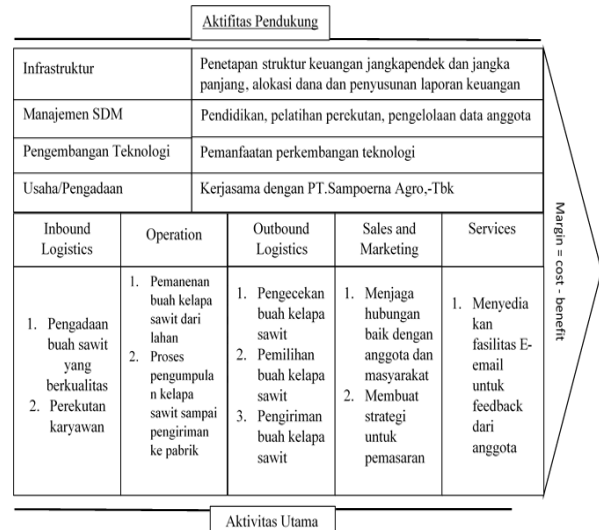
Aktifitas Pendukung

| Infrastruktur | Penetapan struktur keuangan jangkapendek dan jangka panjang, alokasi dana dan penyusunan laporan keuangan |
|---|---|
| Manajemen SDM | Pendidikan, pelatihan perekutan, pengelolaan data anggota |
| Pengembangan Teknologi | Pemanfaatan perkembangan teknologi |
| Usaha/Pengadaan | Kerjasama dengan PT.Sampoerna Agro,-Tbk |

| Inbound Logistics | Operation | Outbound Logistics | Sales and Marketing | Services |
|---|---|---|---|---|
| 1. Pengadaan buah sawit yang berkualitas 2. Perekutan karyawan | 1. Pemanenan buah kelapa sawit dari lahan 2. Proses pengumpula n kelapa sawit sampai pengiriman ke pabrik | 1. Pengecekan buah kelapa sawit 2. Pemilihan buah kelapa sawit 3. Pengiriman buah kelapa sawit | 1. Menjaga hubungan baik dengan anggota dan masyarakat 2. Membuat strategi untuk pemasaran | 1. Menyedia kan fasilitas E-email untuk feedback dari anggota |

Margin = cost - benefit

Aktivitas Utama